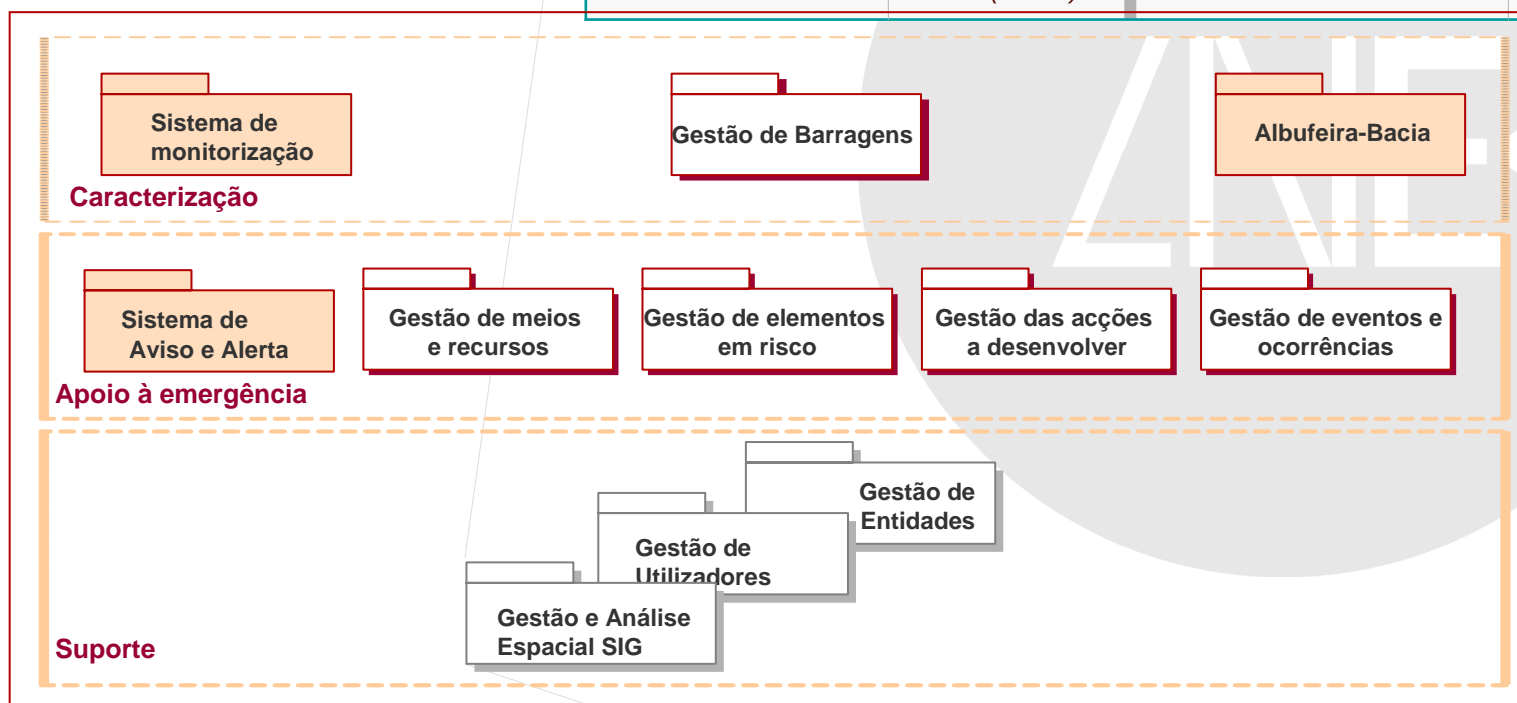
Sistema de monitorização

Gestão de Barragens

Albufeira-Bacia

Caracterização

Sistema de Aviso e Alerta

Gestão de meios e recursos

Gestão de elementos em risco

Gestão das acções a desenvolver

Gestão de eventos e ocorrências

Apoio à emergência

Gestão de Entidades

Gestão de Utilizadores

Gestão e Análise Espacial SIG

Suporte